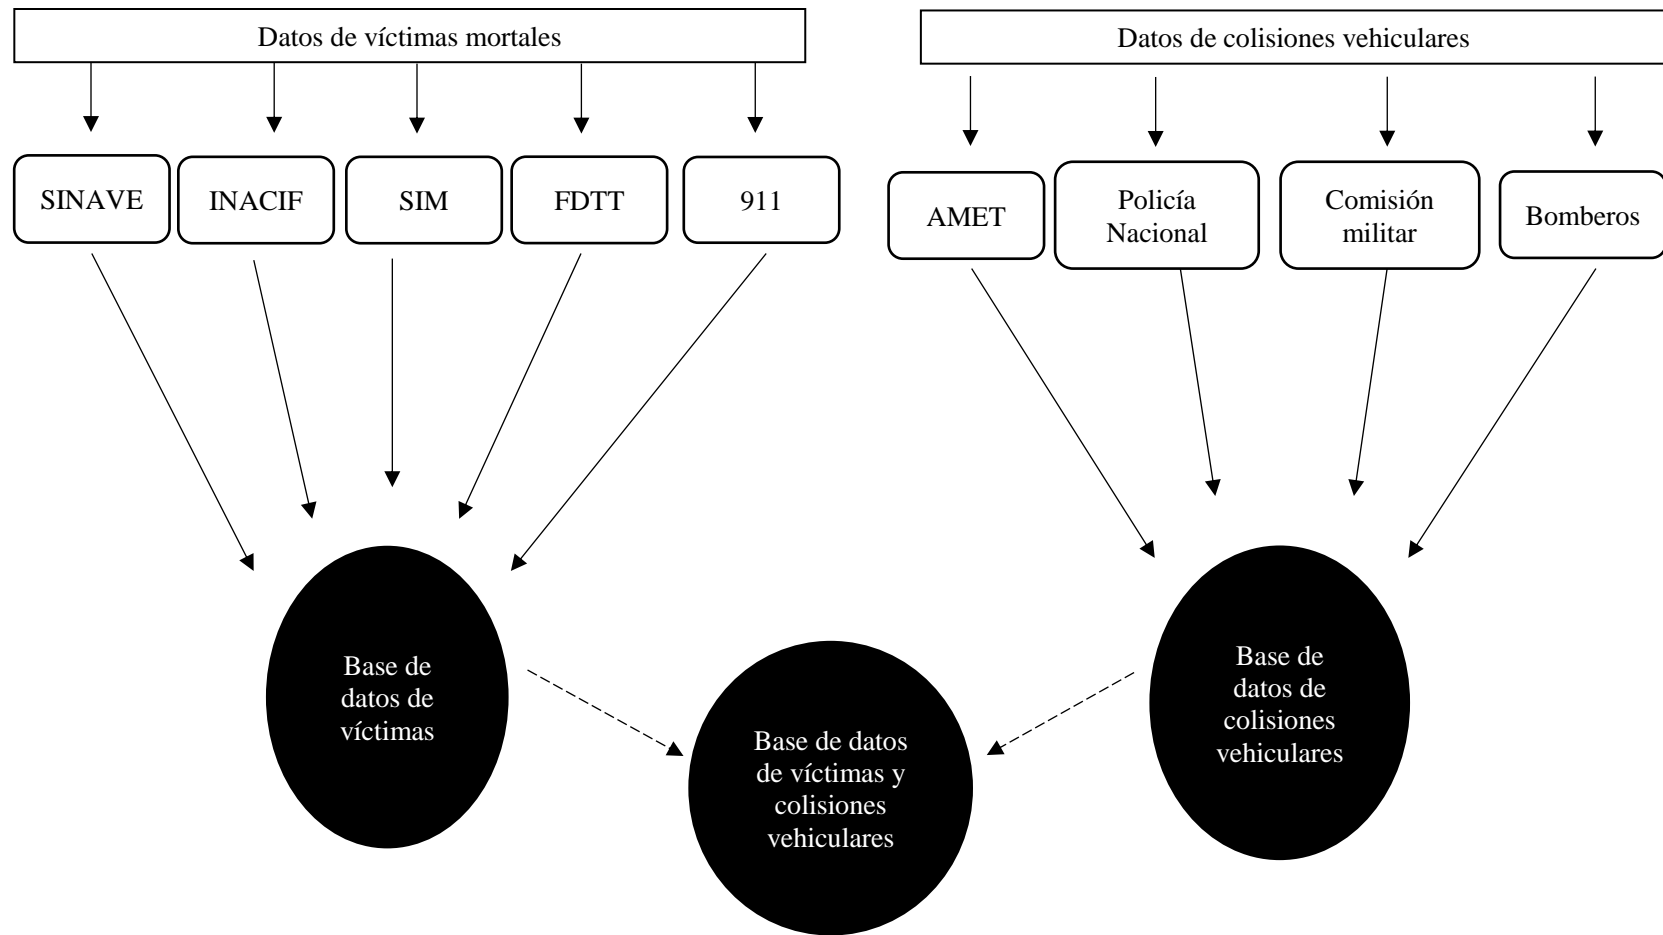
Datos de víctimas mortales

SINAVE

INACIF

SIM

FDTT

911

Datos de colisiones vehiculares

AMET

Policía Nacional

Comisión militar

Bomberos

Base de datos de víctimas

Base de datos de víctimas y colisiones vehiculares

Base de datos de colisiones vehiculares